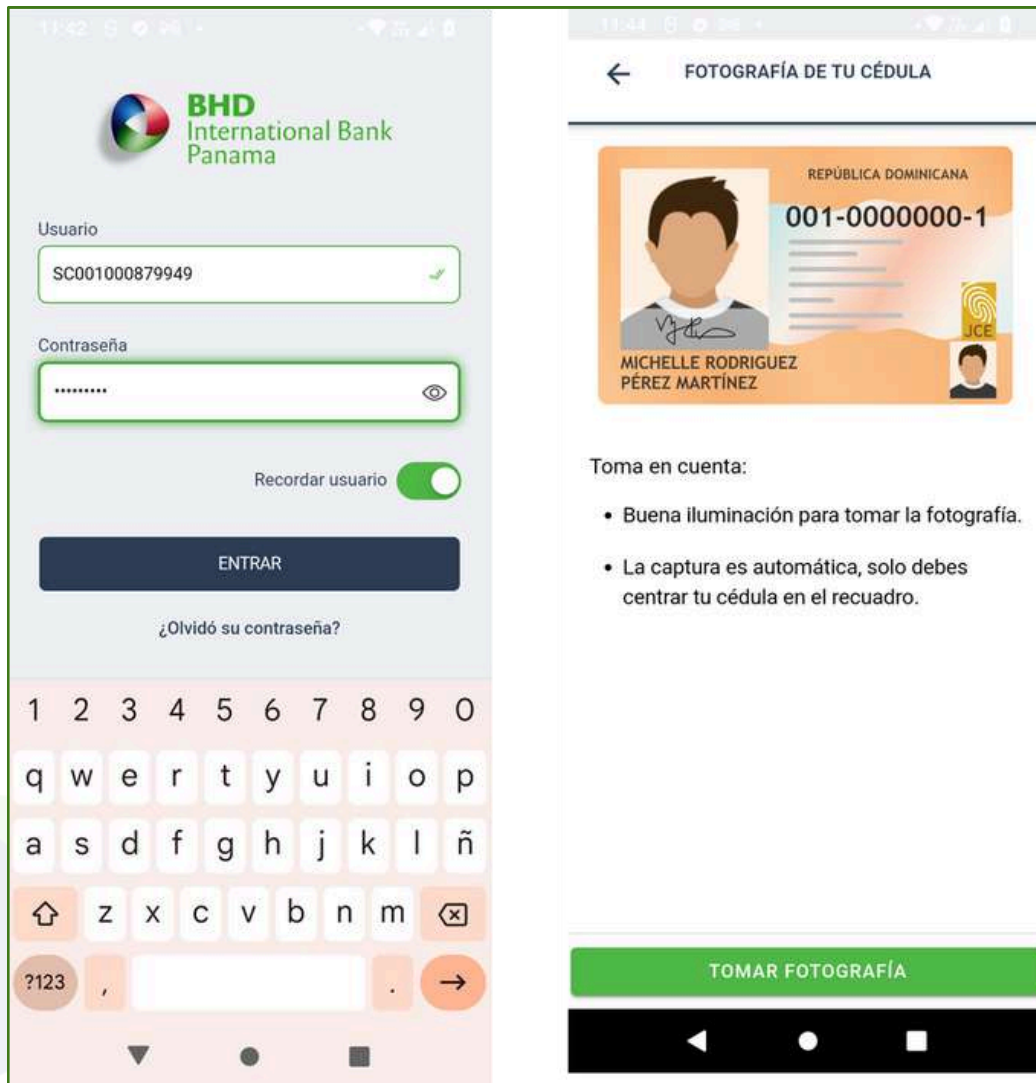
11:42

BHD
International Bank
Panama

Usuario

SC001000879949

Contraseña

•••••••••

Recordar usuario

ENTRAR

¿Olvidó su contraseña?

1 2 3 4 5 6 7 8 9 0
q w e r t y u i o p
a s d f g h j k l ñ
z x c v b n m
?123 , .

11:44

FOTOGRAFÍA DE TU CÉDULA

REPÚBLICA DOMINICANA
001-0000000-1
JCE
MICHELLE RODRIGUEZ
PÉREZ MARTÍNEZ

Toma en cuenta:

• Buena iluminación para tomar la fotografía.

• La captura es automática, solo debes centrar tu cédula en el recuadro.

TOMAR FOTOGRAFÍA